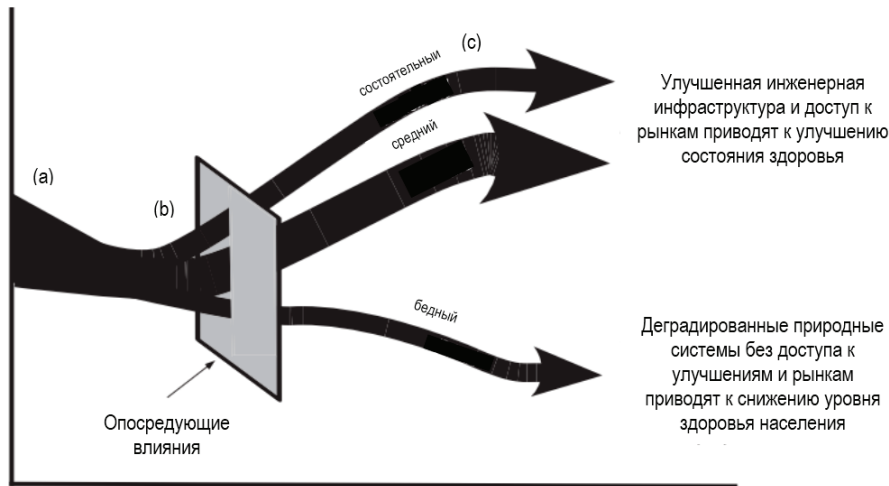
(a)

(b)

(c)

состоятельный

средний

бедный

Улучшенная инженерная инфраструктура и доступ к рынкам приводят к улучшению состояния здоровья

Деградированные природные системы без доступа к улучшениям и рынкам приводят к снижению уровня здоровья населения

Опосредующие влияния